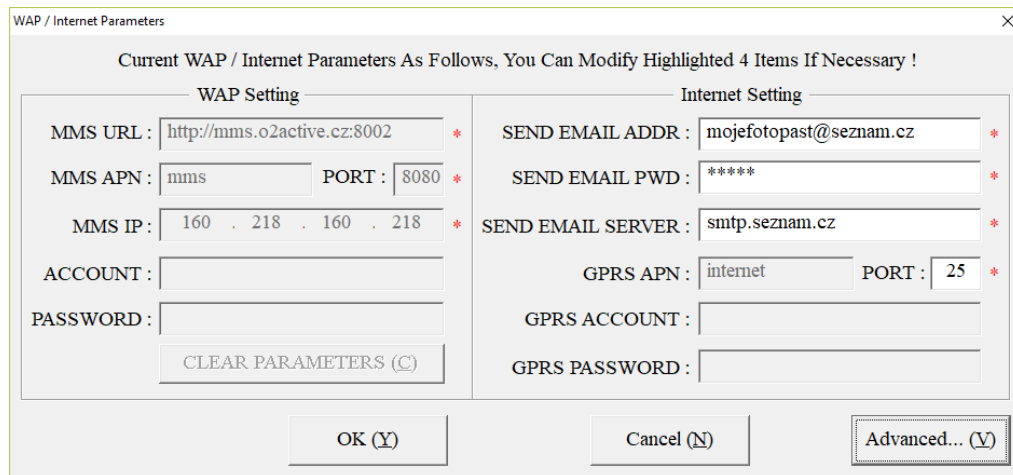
WAP / Internet Parameters

Current WAP / Internet Parameters As Follows, You Can Modify Highlighted 4 Items If Necessary !

WAP Setting

MMS URL : http://mms.o2active.cz:8002 *

MMS APN : mms PORT : 8080 *

MMS IP : 160 . 218 . 160 . 218 *

ACCOUNT :

PASSWORD :

CLEAR PARAMETERS (C)

Internet Setting

SEND EMAIL ADDR : mojefotopast@seznam.cz *

SEND EMAIL PWD : ***** *

SEND EMAIL SERVER : smtp.seznam.cz *

GPRS APN : internet PORT : 25 *

GPRS ACCOUNT :

GPRS PASSWORD :

OK (Y)

Cancel (N)

Advanced... (V)